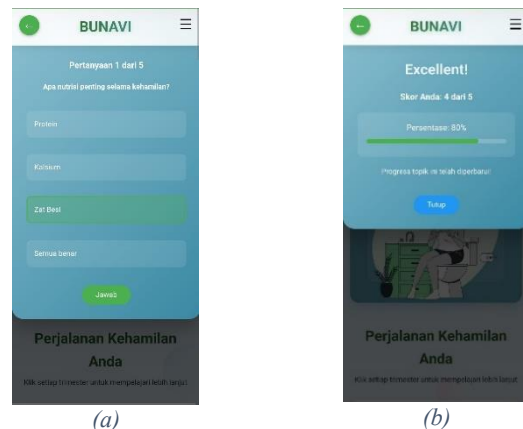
BUNAVI

Pertanyaan 1 dari 5

Apa nutrisi penting selama kehamilan?

Protein

Kalsium

Zat Besi

Semua benar

Jawab

Perjalanan Kehamilan Anda

Klik setiap trimester untuk mempelajari lebih lanjut

(a)

BUNAVI

Excellent!

Skor Anda: 4 dari 5

Persentase: 80%

Progress topik ini telah diperbarui!

Tutup

Perjalanan Kehamilan Anda

Klik setiap trimester untuk mempelajari lebih lanjut

(b)